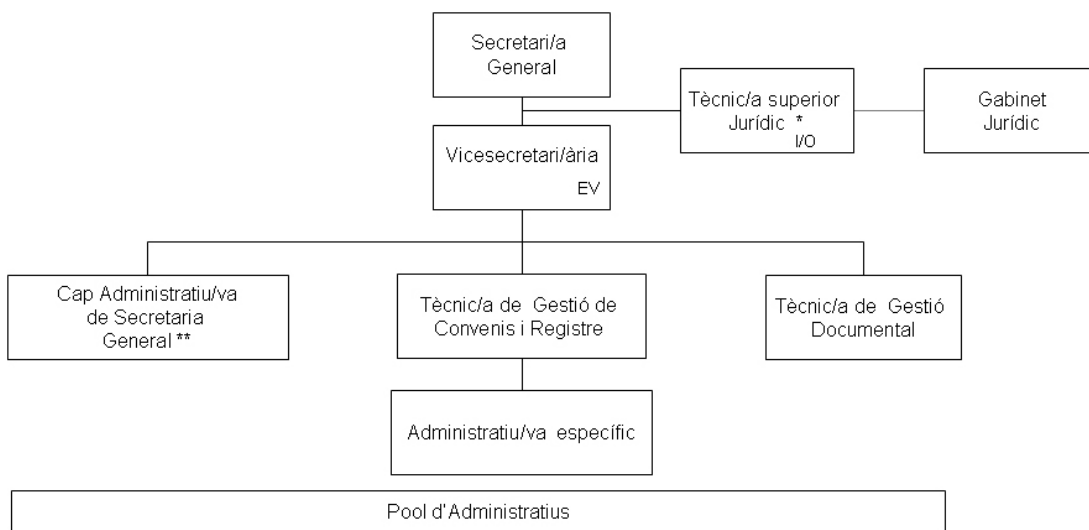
Secretari/a General

Tècnic/a superior Jurídic *
I/O

Gabinet Jurídic

Vicesecretari/ària
EV

Cap Administratiu/va de Secretaria General **

Tècnic/a de Gestió de Convenis i Registre

Tècnic/a de Gestió Documental

Administratiu/va específic

Pool d'Administratius